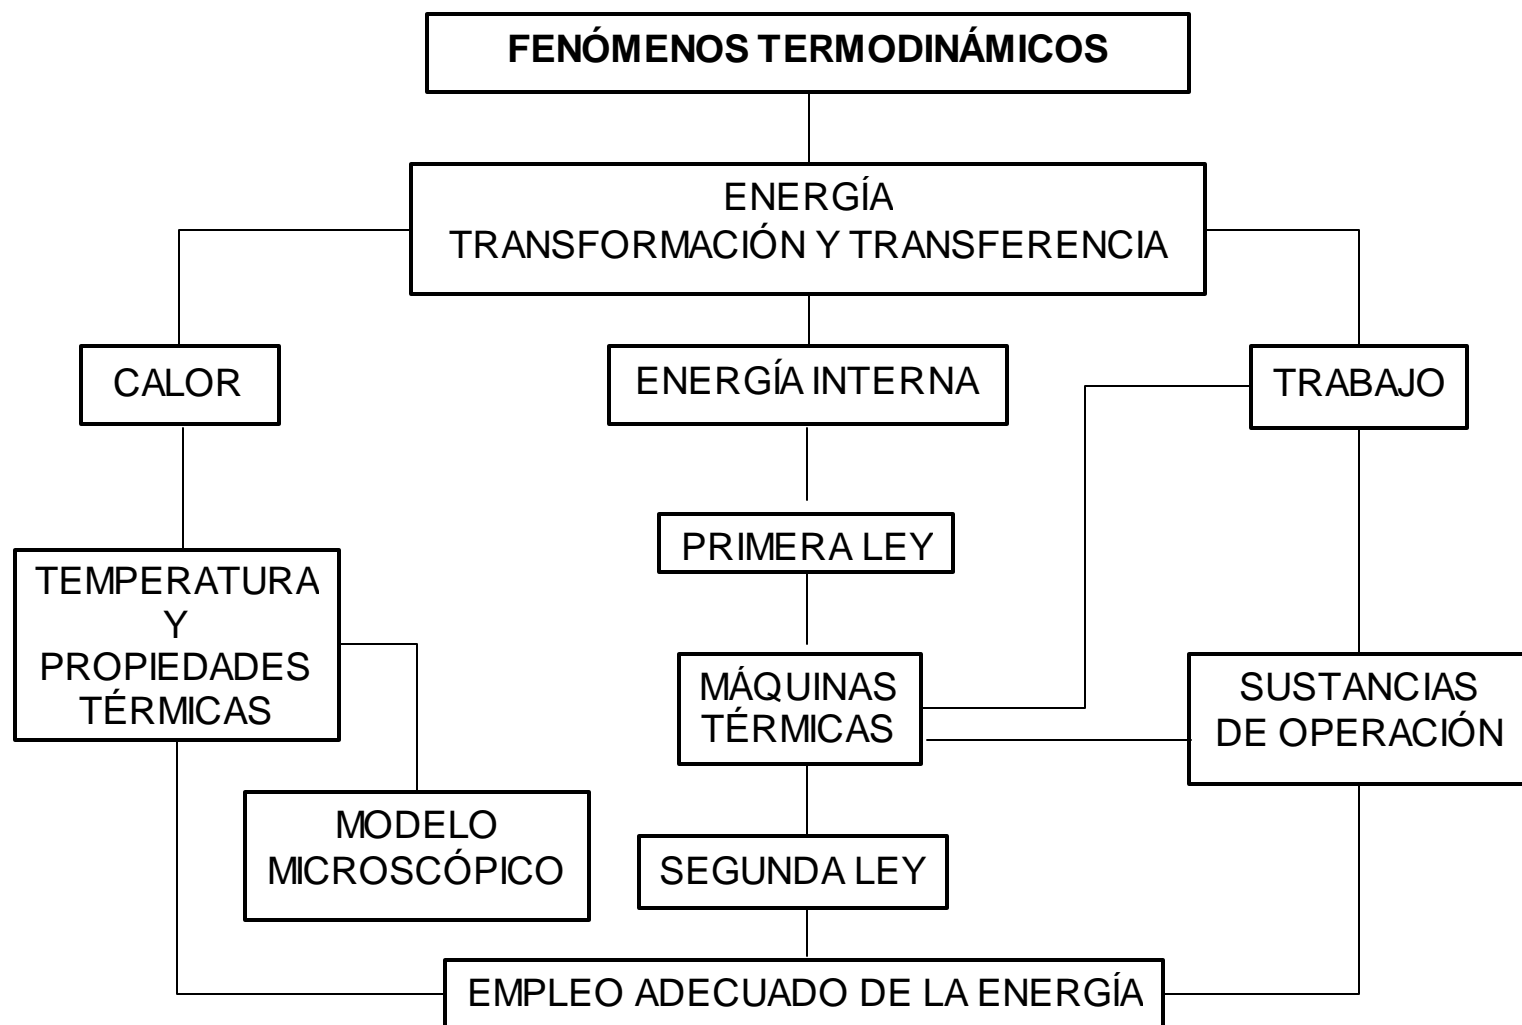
FENÓMENOS TERMODINÁMICOS

ENERGÍA
TRANSFORMACIÓN Y TRANSFERENCIA

CALOR

ENERGÍA INTERNA

TRABAJO

TEMPERATURA
Y
PROPIEDADES
TÉRMICAS

PRIMERA LEY

MÁQUINAS
TÉRMICAS

SUSTANCIAS
DE OPERACIÓN

MODELO
MICROSCÓPICO

SEGUNDA LEY

EMPLEO ADECUADO DE LA ENERGÍA